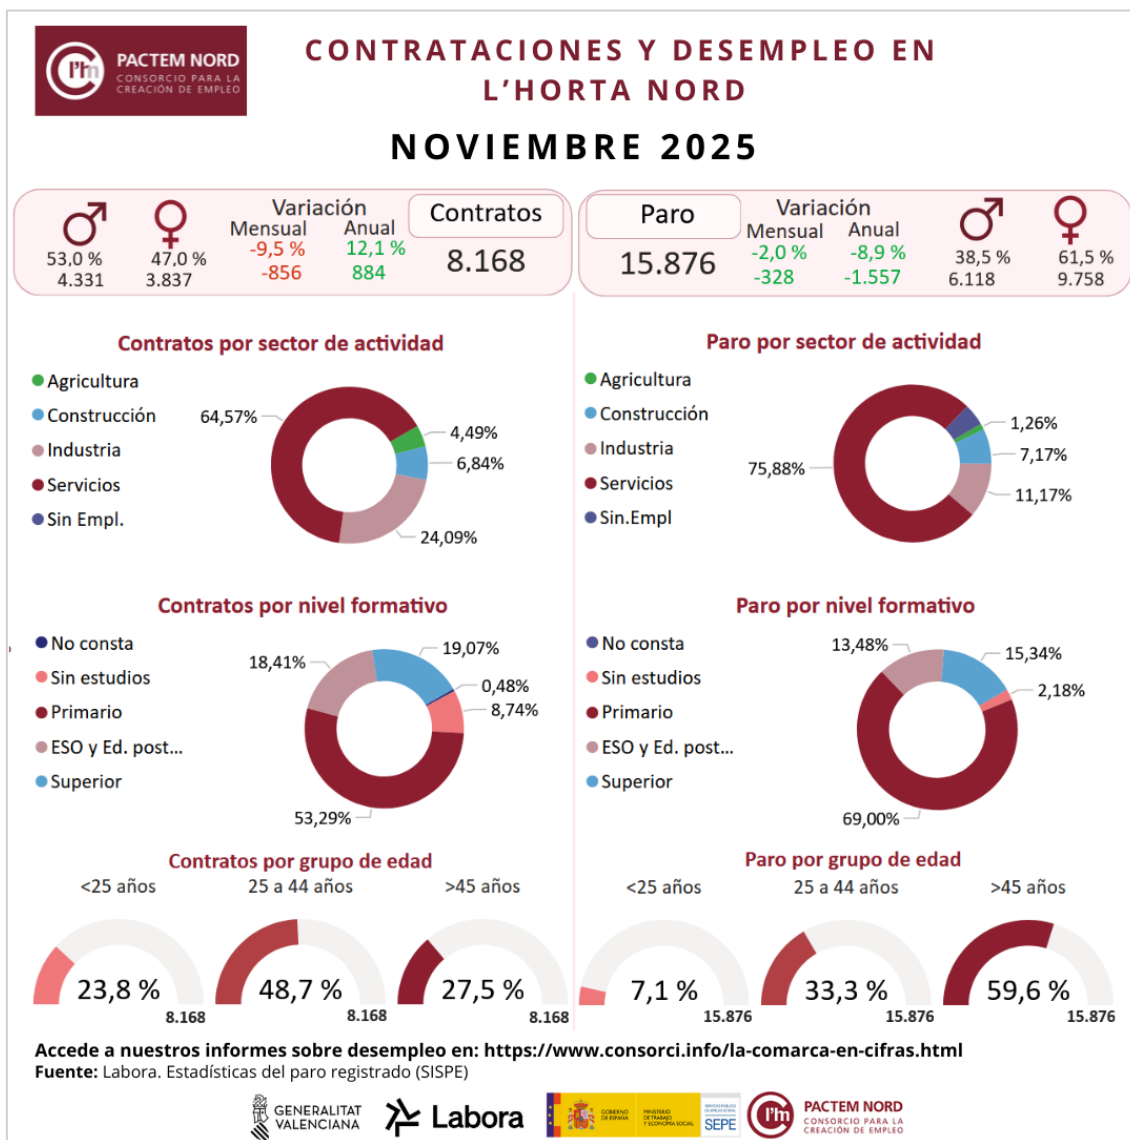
PACTEM NORD
CONSORCIO PARA LA CREACIÓN DE EMPLEO

CONTRATACIONES Y DESEMPLEO EN L'HORTA NORD

NOVIEMBRE 2025

♂ 53,0 % 4.331
♀ 47,0 % 3.837
Variación
Mensual -9,5 % -856
Anual 12,1 % 884
Contratos 8.168

Paro 15.876
Variación
Mensual -2,0 % -328
Anual -8,9 % -1.557
♂ 38,5 % 6.118
♀ 61,5 % 9.758

Contratos por sector de actividad
Agricultura
Construcción
Industria
Servicios
Sin Empl.
64,57%
4,49%
6,84%
24,09%

Paro por sector de actividad
Agricultura
Construcción
Industria
Servicios
Sin.Empl
75,88%
1,26%
7,17%
11,17%

Contratos por nivel formativo
No consta
Sin estudios
Primario
ESO y Ed. post...
Superior
18,41%
19,07%
0,48%
8,74%
53,29%

Paro por nivel formativo
No consta
Sin estudios
Primario
ESO y Ed. post...
Superior
13,48%
15,34%
2,18%
69,00%

Contratos por grupo de edad
<25 años
23,8 %
8.168
25 a 44 años
48,7 %
8.168
>45 años
27,5 %
8.168

Paro por grupo de edad
<25 años
7,1 %
15.876
25 a 44 años
33,3 %
15.876
>45 años
59,6 %
15.876

Accede a nuestros informes sobre desempleo en: https://www.consorci.info/la-comarca-en-cifras.html
Fuente: Labora. Estadísticas del paro registrado (SISPE)

GENERALITAT VALENCIANA
Labora
GOBIERNO DE ESPAÑA
MINISTERIO DE TRABAJO Y ECONOMÍA SOCIAL
SEPE
PACTEM NORD
CONSORCIO PARA LA CREACIÓN DE EMPLEO